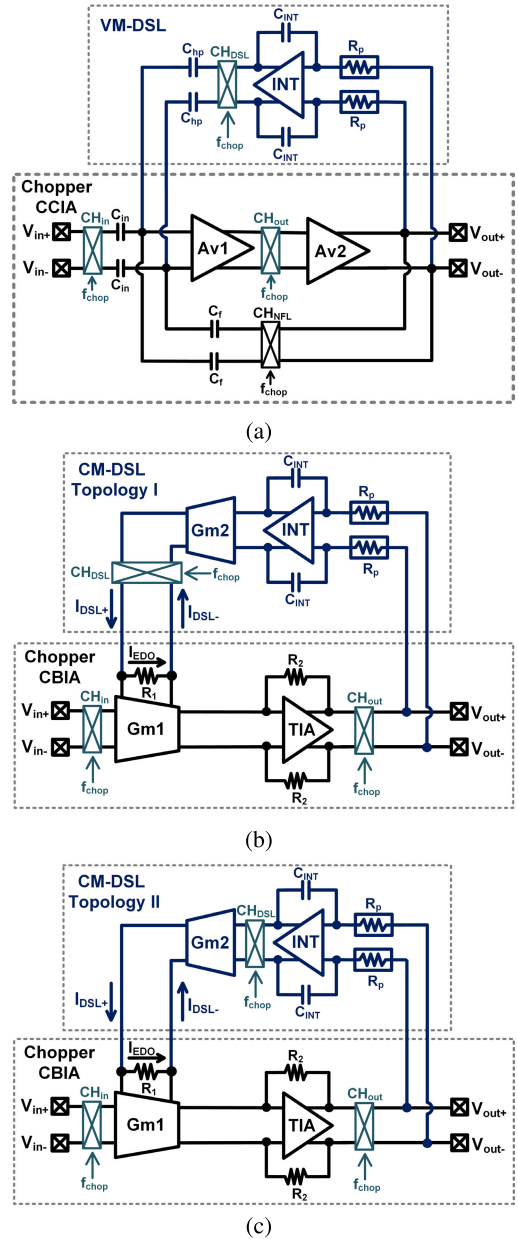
VM-DSL
$C_{INT}$
$C_{hp}$
$CH_{DSL}$
$R_p$
INT
$C_{hp}$
$f_{chop}$
$R_p$
$C_{INT}$

Chopper CCIA
$CH_{in}$
$C_{in}$
$V_{in+}$
Av1
$CH_{out}$
Av2
$V_{out+}$
$V_{in-}$
$C_{in}$
$V_{out-}$
$f_{chop}$
$f_{chop}$
$C_f$
$CH_{NFL}$
$C_f$
$f_{chop}$

(a)

CM-DSL Topology I
$C_{INT}$
Gm2
INT
$R_p$
$R_p$
$CH_{DSL}$
$f_{chop}$
$C_{INT}$
$I_{DSL+}$
$I_{DSL-}$

Chopper CBIA
$I_{EDO}$
$R_1$
$R_2$
$CH_{in}$
$CH_{out}$
$V_{in+}$
Gm1
TIA
$V_{out+}$
$V_{in-}$
$V_{out-}$
$f_{chop}$
$R_2$
$f_{chop}$

(b)

CM-DSL Topology II
$C_{INT}$
$CH_{DSL}$
Gm2
INT
$R_p$
$R_p$
$I_{DSL+}$
$f_{chop}$
$I_{DSL-}$
$C_{INT}$

Chopper CBIA
$I_{EDO}$
$R_1$
$R_2$
$CH_{in}$
$CH_{out}$
$V_{in+}$
Gm1
TIA
$V_{out+}$
$V_{in-}$
$V_{out-}$
$f_{chop}$
$R_2$
$f_{chop}$

(c)